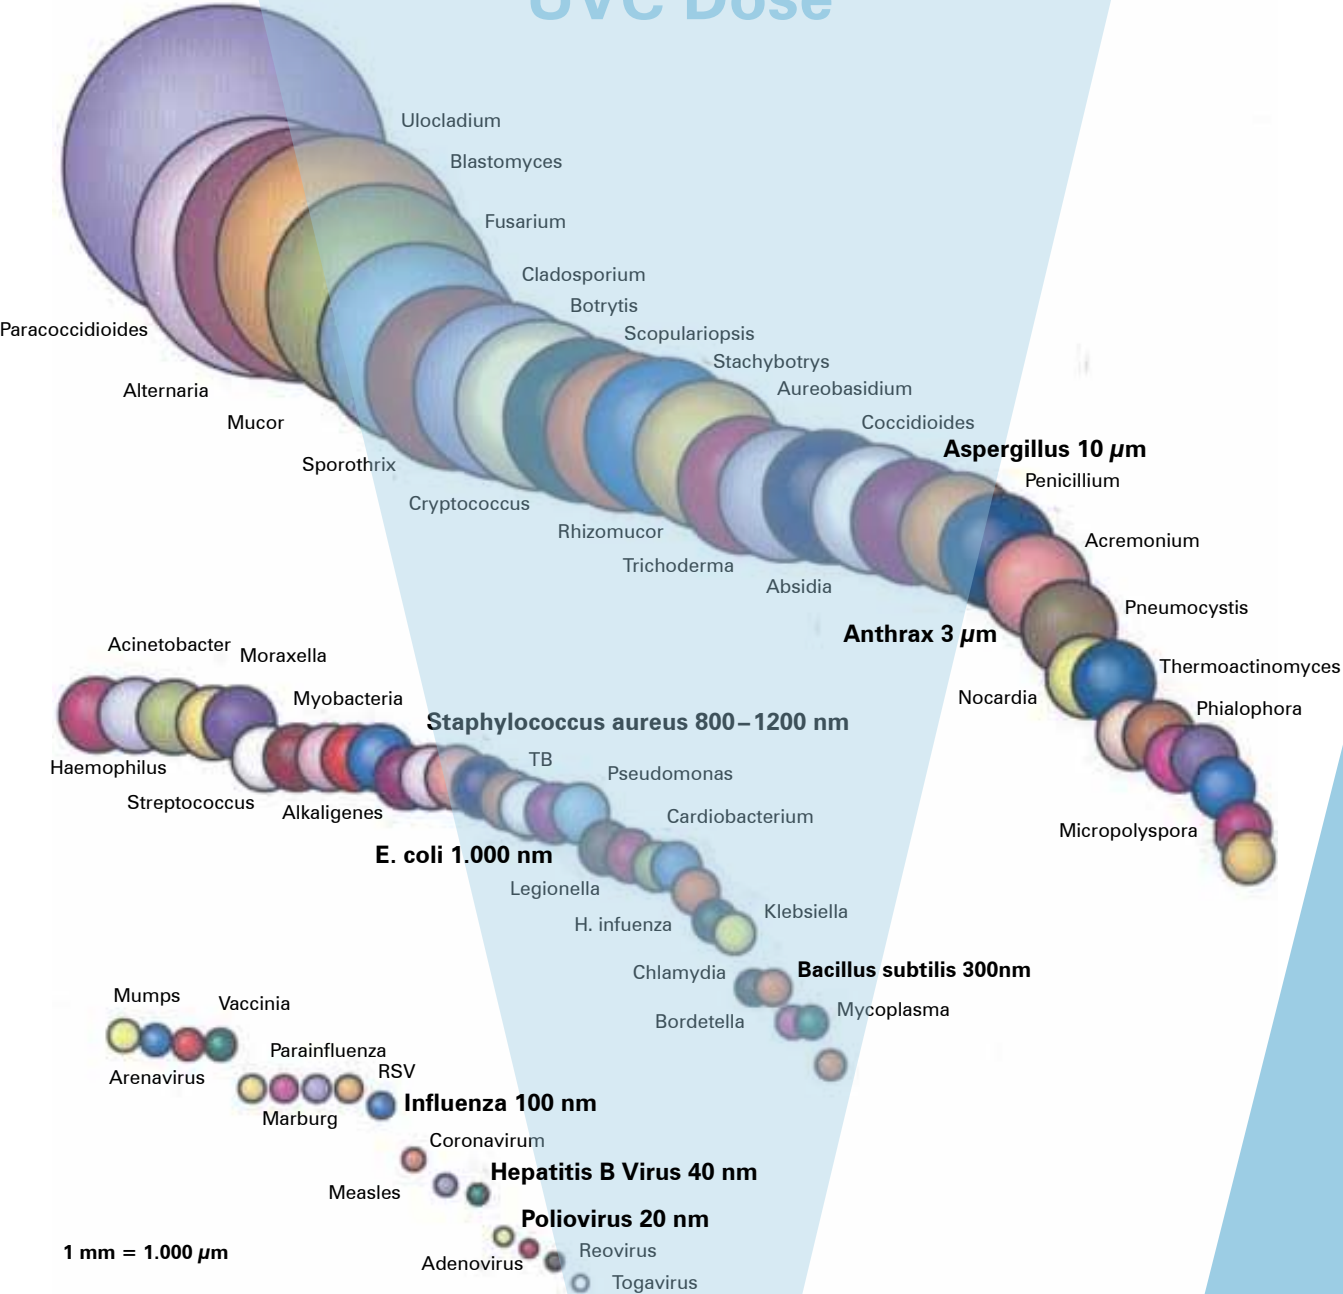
UVC Dose

Ulocladium
Blastomyces
Fusarium
Cladosporium
Botrytis
Scopulariopsis
Stachybotrys
Aureobasidium
Coccidioides
Paracoccidioides
Alternaria
Mucor
Sporothrix
Cryptococcus
Rhizomucor
Trichoderma
Absidia
Aspergillus 10 $\mu$m
Penicillium
Acremonium
Pneumocystis
Anthrax 3 $\mu$m
Thermoactinomyces
Nocardia
Phialophora
Micropolyspora

Acinetobacter
Moraxella
Myobacteria
Haemophilus
Streptococcus
Alkaligenes
Staphylococcus aureus 800 – 1200 nm
TB
Pseudomonas
Cardiobacterium
E. coli 1.000 nm
Legionella
H. infuenza
Klebsiella
Chlamydia
Bacillus subtilis 300nm
Bordetella
Mycoplasma

Mumps
Vaccinia
Arenavirus
Parainfluenza
RSV
Marburg
Influenza 100 nm
Coronavirum
Hepatitis B Virus 40 nm
Measles
Poliovirus 20 nm
1 mm = 1.000 $\mu$m
Reovirus
Adenovirus
Togavirus